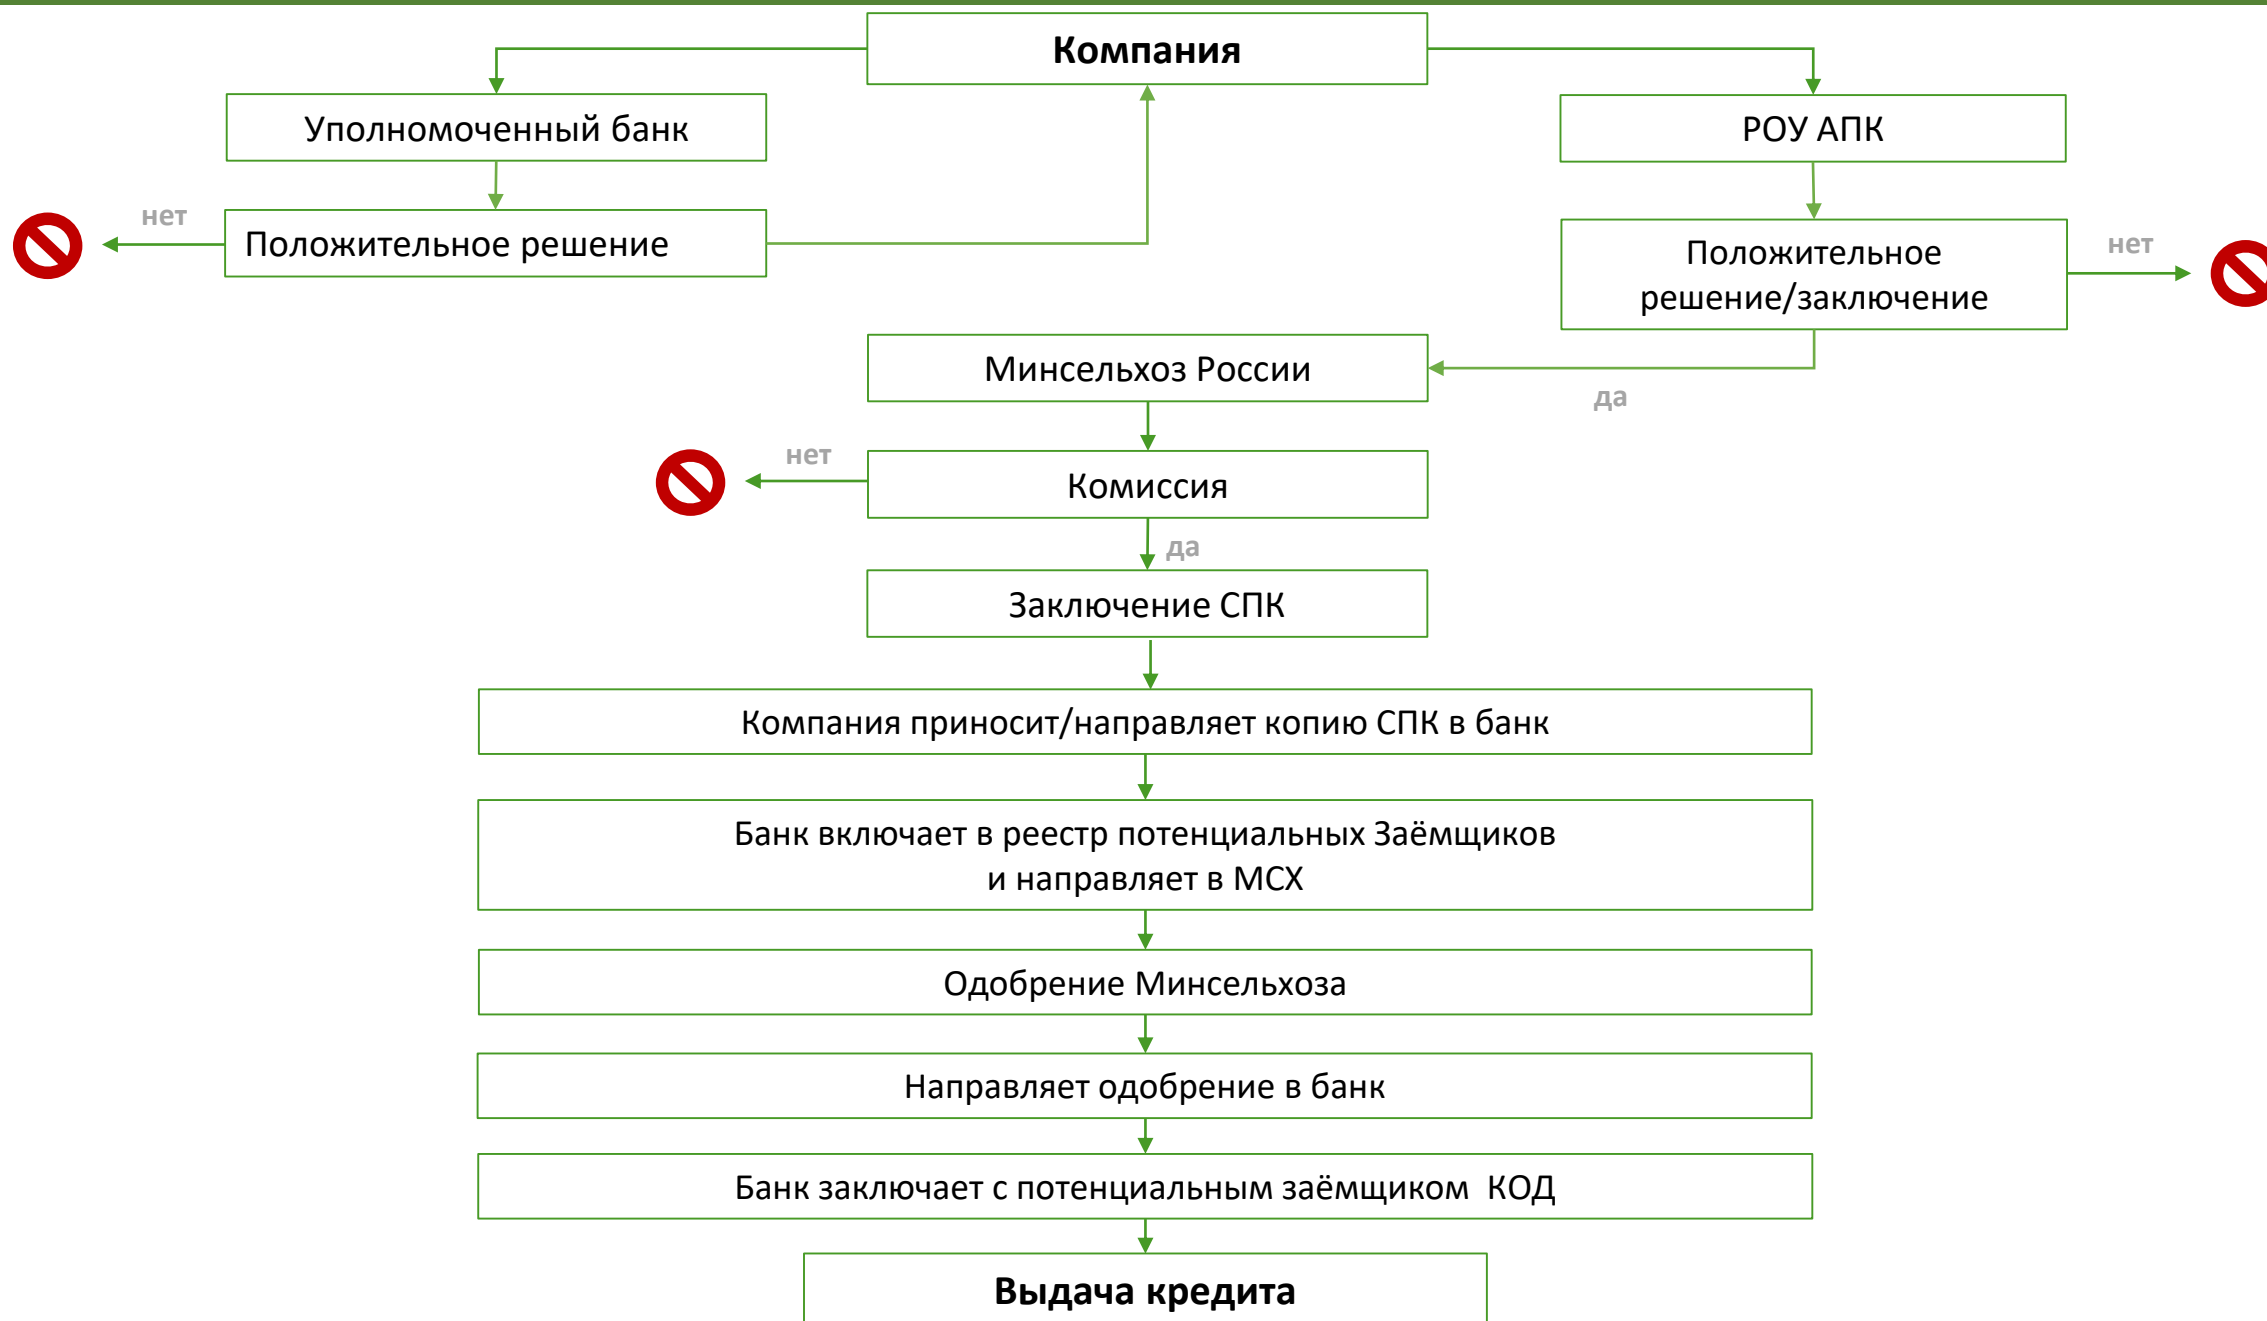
Компания

Уполномоченный банк

РОУ АПК

нет

Положительное решение

Положительное решение/заключение

нет

Минсельхоз России

да

нет

Комиссия

да

Заключение СПК

Компания приносит/направляет копию СПК в банк

Банк включает в реестр потенциальных Заёмщиков и направляет в МСХ

Одобрение Минсельхоза

Направляет одобрение в банк

Банк заключает с потенциальным заёмщиком КОД

Выдача кредита